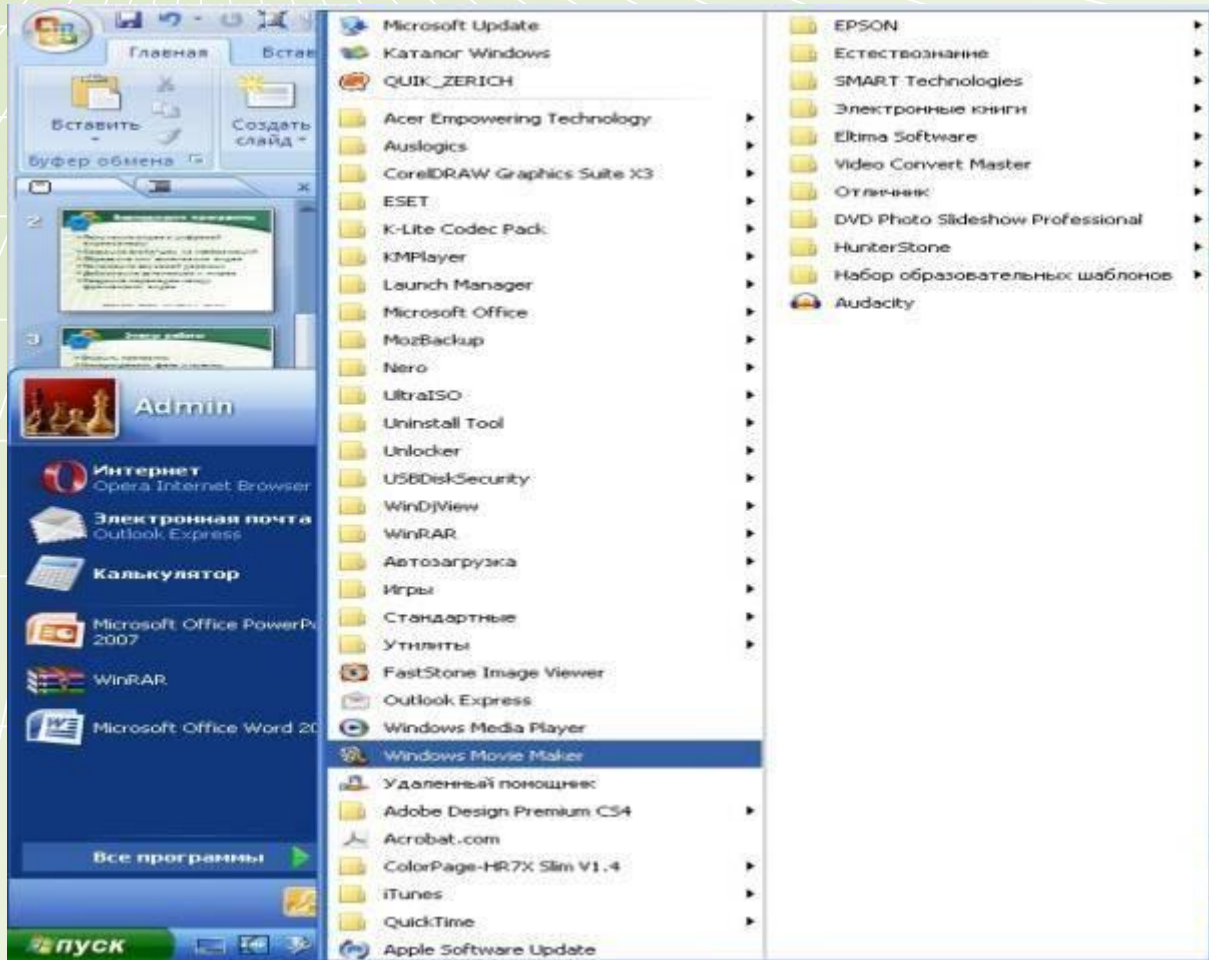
Главная
Встав
Вставить
Создать слайд
Буфер обмена
2
3
Admin
Интернет
Opera Internet Browser
Электронная почта
Outlook Express
Калькулятор
Microsoft Office PowerP 2007
WinRAR
Microsoft Office Word 20
Все программы
пуск

Microsoft Update
Каталог Windows
QUIK_ZERICH
Acer Empowering Technology
Auslogics
CorelDRAW Graphics Suite X3
ESET
K-Lite Codec Pack
KMPlayer
Launch Manager
Microsoft Office
MozBackup
Nero
UltraISO
Uninstall Tool
Unlocker
USBDiskSecurity
WinDjView
WinRAR
Автозагрузка
Игры
Стандартные
Утилиты
FastStone Image Viewer
Outlook Express
Windows Media Player
Windows Movie Maker
Удаленный помощник
Adobe Design Premium CS4
Acrobat.com
ColorPage-HR7X Slim V1.4
iTunes
QuickTime
Apple Software Update

EPSON
Естествознание
SMART Technologies
Электронные книги
Eltima Software
Video Convert Master
Отличник
DVD Photo Slideshow Professional
HunterStone
Набор образовательных шаблонов
Audacity